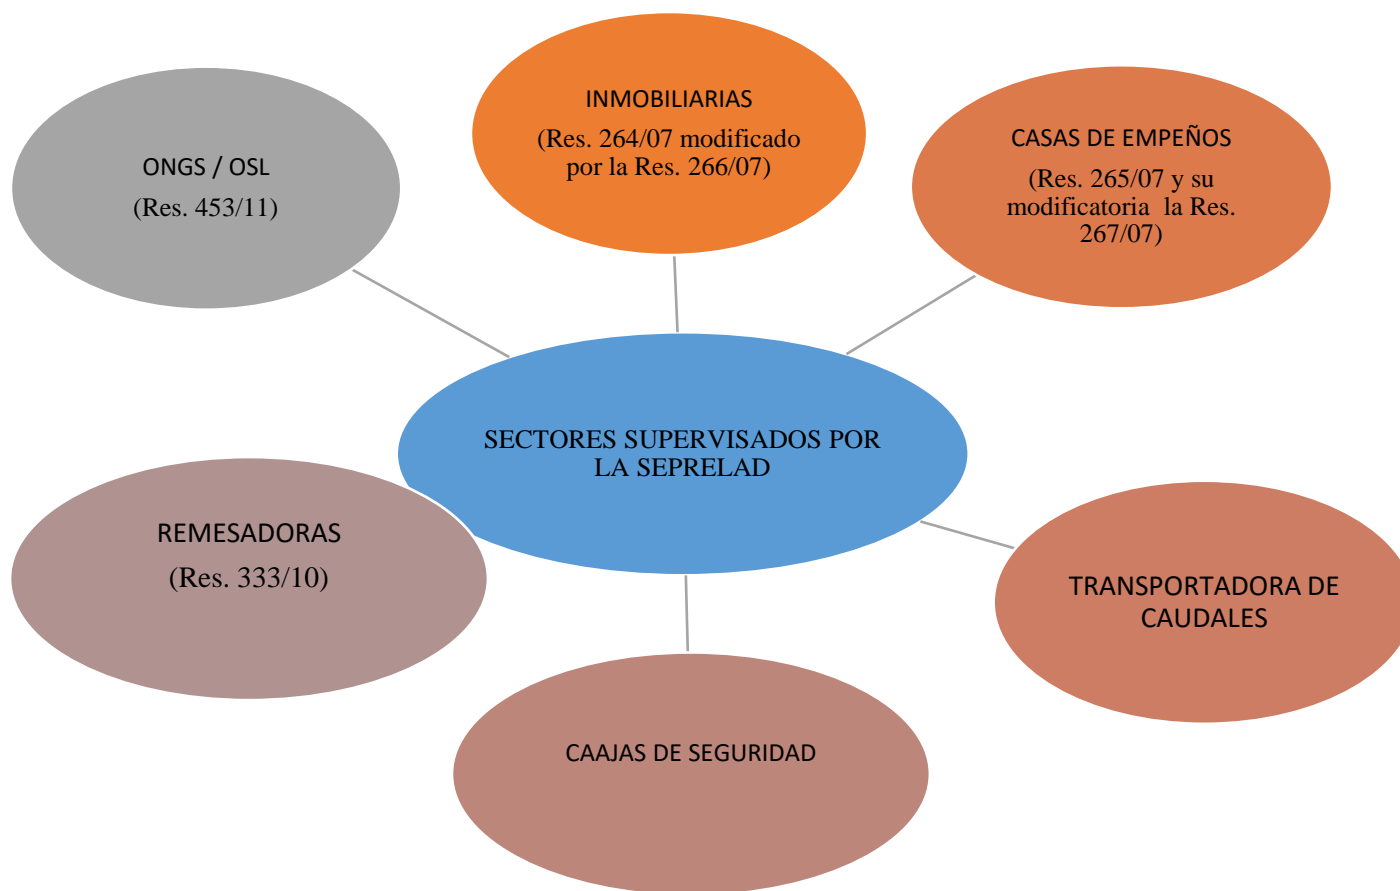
ONGS / OSL
(Res. 453/11)

INMOBILIARIAS
(Res. 264/07 modificado por la Res. 266/07)

CASAS DE EMPEÑOS
(Res. 265/07 y su modificatoria la Res. 267/07)

SECTORES SUPERVISADOS POR LA SEPRELAD

REMESADORAS
(Res. 333/10)

TRANSPORTADORA DE CAUDALES

CAAJAS DE SEGURIDAD